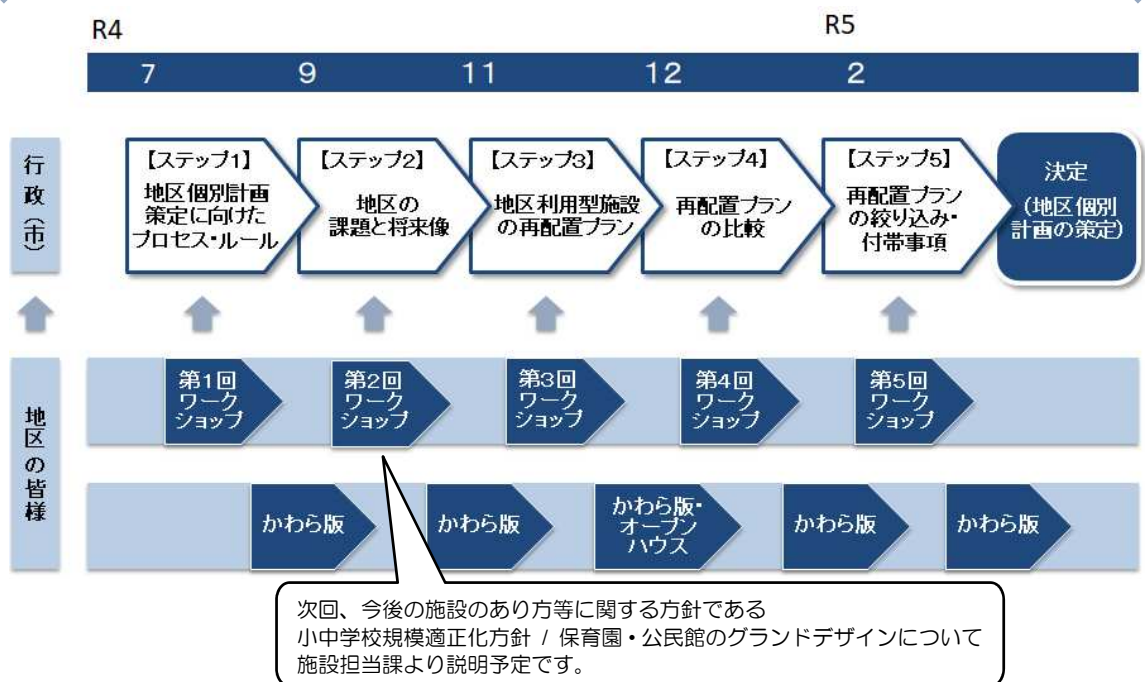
R4

R5

7 9 11 12 2

行政(市)

【ステップ1】
地区個別計画策定に向けたプロセス・ルール

【ステップ2】
地区の課題と将来像

【ステップ3】
地区利用型施設の再配置プラン

【ステップ4】
再配置プランの比較

【ステップ5】
再配置プランの絞り込み・付帯事項

決定
(地区個別計画の策定)

地区の皆様

第1回ワークショップ

第2回ワークショップ

第3回ワークショップ

第4回ワークショップ

第5回ワークショップ

かわら版

かわら版

かわら版・オープンハウス

かわら版

かわら版

次回、今後の施設のあり方等に関する方針である
小中学校規模適正化方針 / 保育園・公民館のグランドデザインについて
施設担当課より説明予定です。